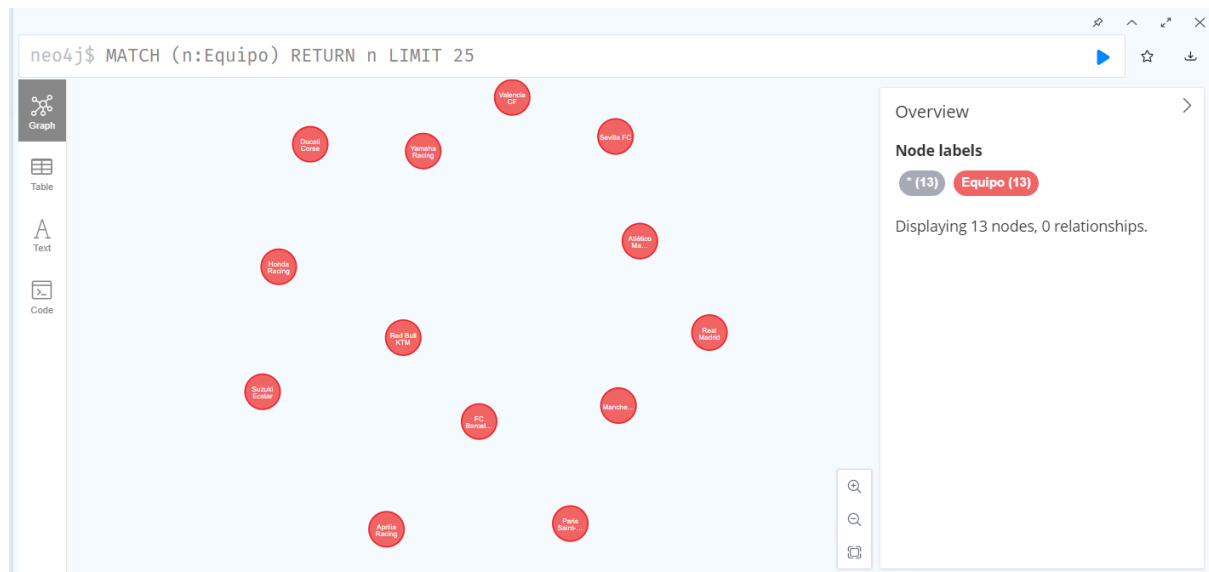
neo4j$ MATCH (n:Equipo) RETURN n LIMIT 25

Graph
Table
Text
Code

Valencia CF
Ducati Corse
Yamaha Racing
Sevilla FC
Atlético Ma...
Honda Racing
Red Bull KTM
Real Madrid
Suzuki Ecstar
Manche...
FC Barcel...
Aprilia Racing
Paris Saint-...

Overview
Node labels
* (13)
Equipo (13)
Displaying 13 nodes, 0 relationships.